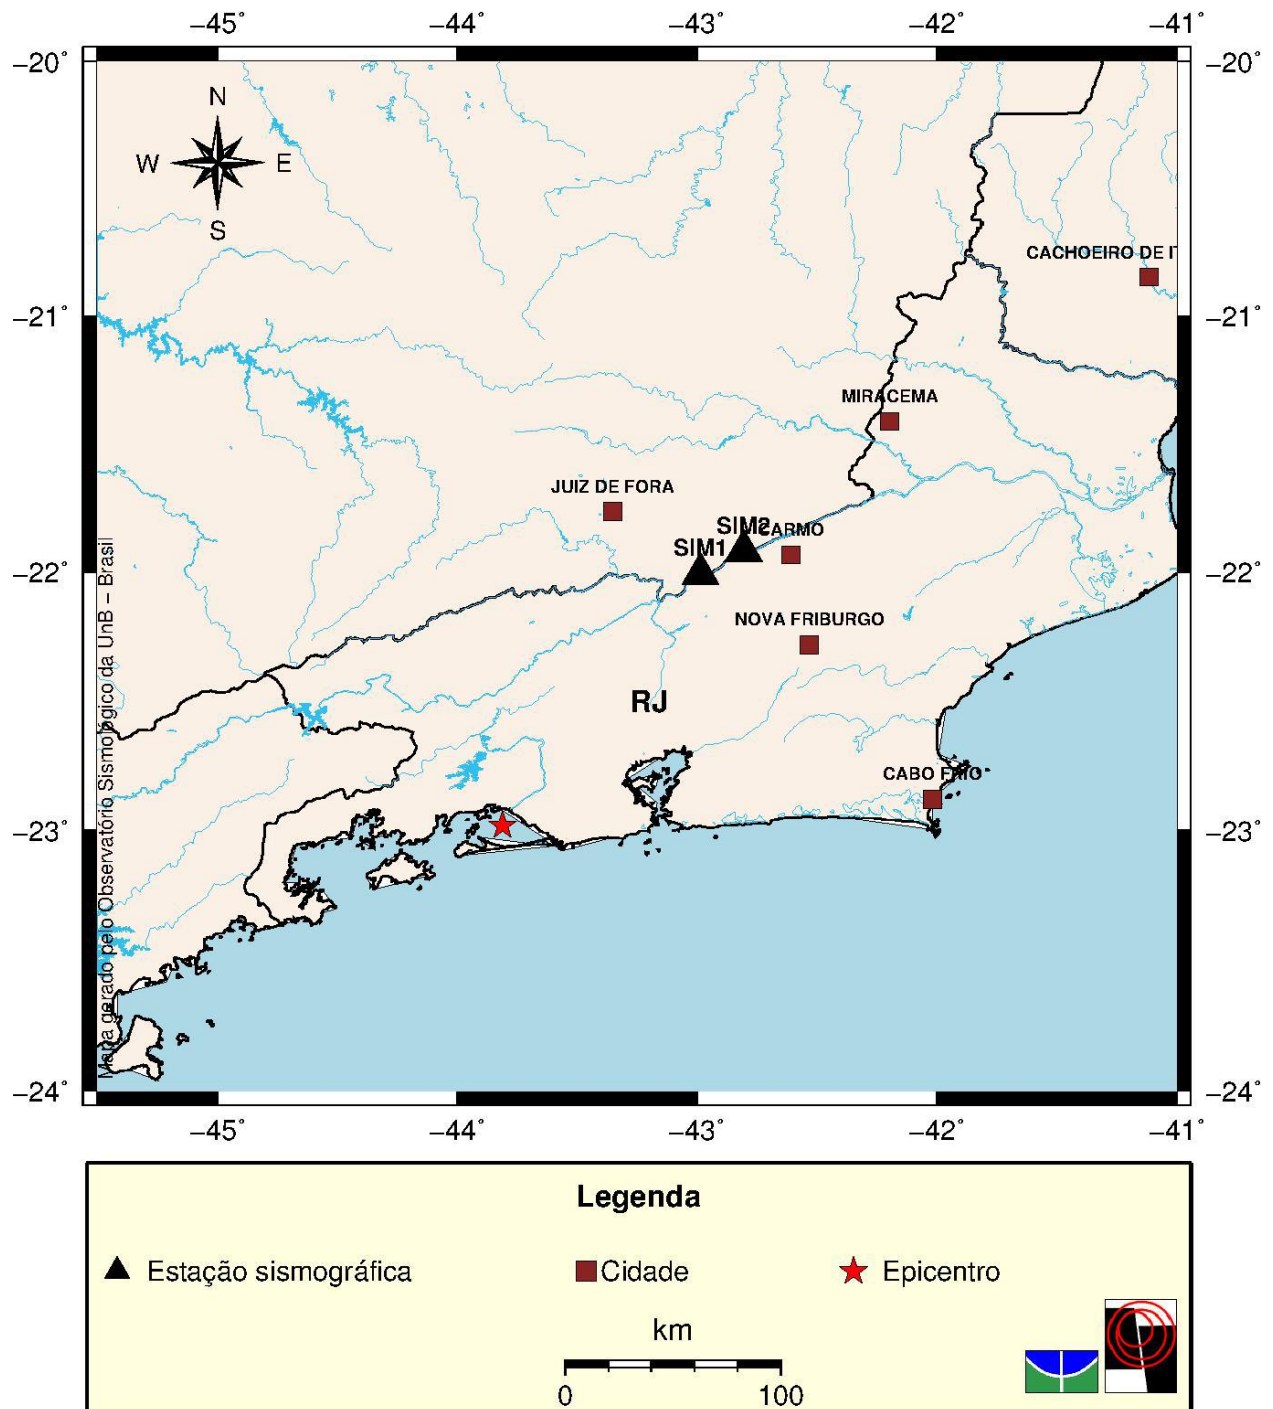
-45˚ -44˚ -43˚ -42˚ -41˚

-20˚ -20˚

N
W E
S

CACHOEIRO DE I

-21˚ -21˚

MIRACEMA

JUIZ DE FORA

SIM2 CARMO
SIM1

-22˚ -22˚

NOVA FRIBURGO

RJ

Mapa gerado pelo Observatório Sismológico da UnB – Brasil

CABO FRIO

-23˚ -23˚

-24˚ -24˚

-45˚ -44˚ -43˚ -42˚ -41˚

Legenda

Estação sismográfica
Cidade
Epicentro

km
0 100